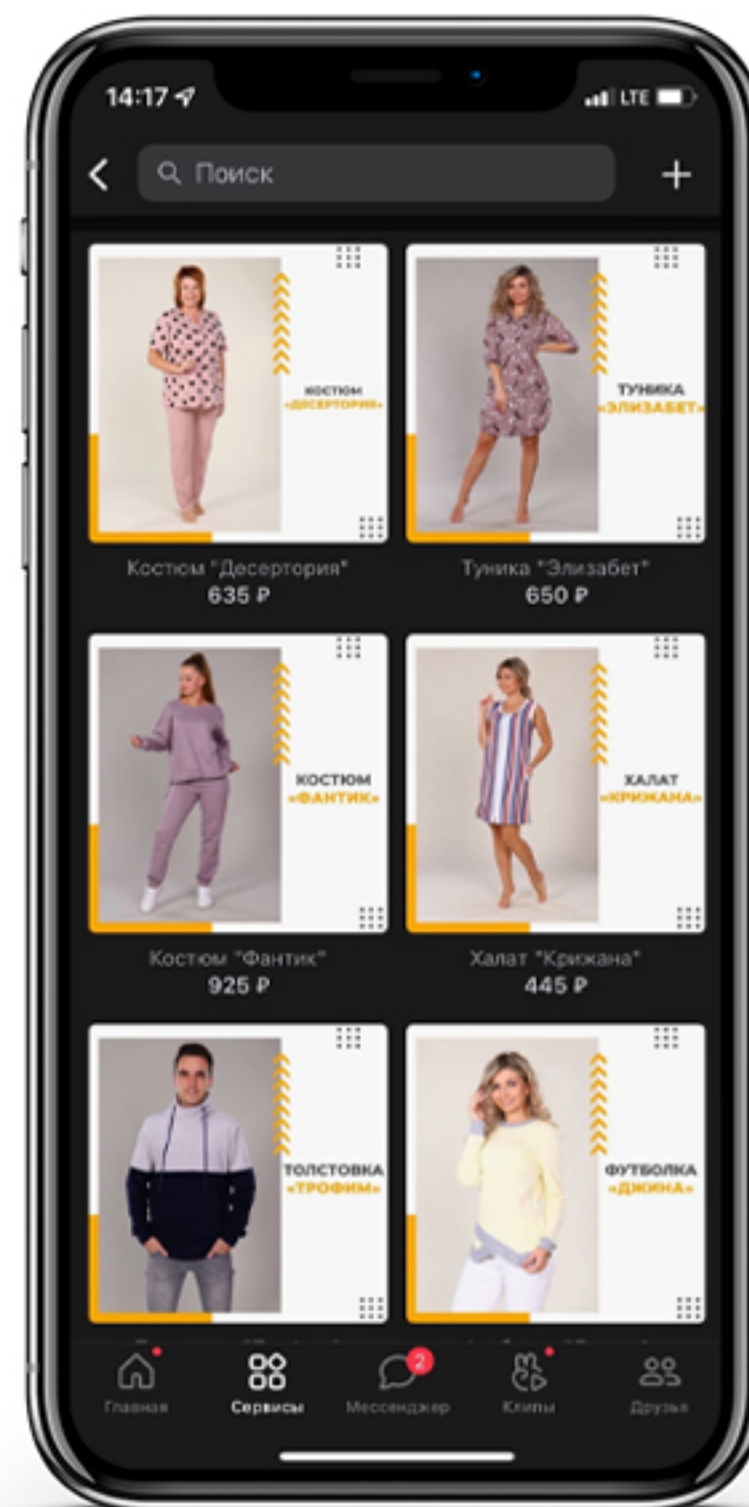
14:17 LTE

Поиск

КОСТЮМ «ДЕСЕРТОРИЯ»

Костюм "Десертория"
635 ₽

ТУНИКА «ЭЛИЗАБЕТ»

Туника "Элизабет"
650 ₽

КОСТЮМ «ФАНТИК»

Костюм "Фантик"
925 ₽

ХАЛАТ «КРИЖАНА»

Халат "Крижана"
445 ₽

ТОЛСТОВКА «ТРОФИМ»

ФУТБОЛКА «ДЖИНА»

Главная
Сервисы
2
Мессенджер
Клипы
Друзья